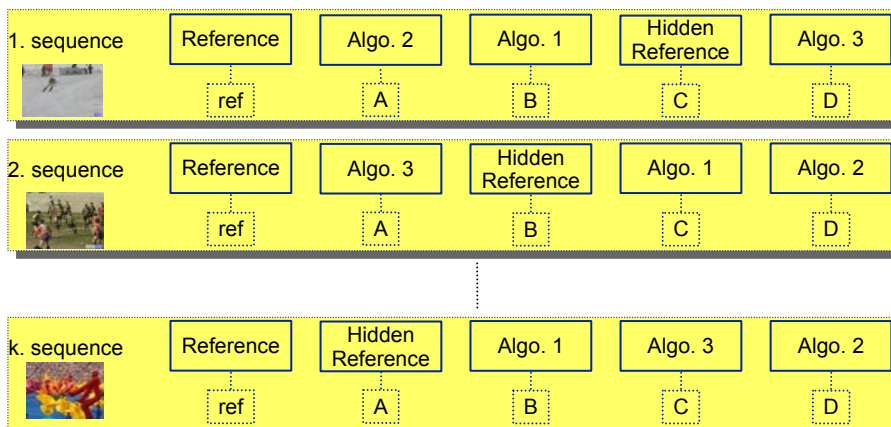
1. sequence

Reference
ref

Algo. 2
A

Algo. 1
B

Hidden Reference
C

Algo. 3
D

2. sequence

Reference
ref

Algo. 3
A

Hidden Reference
B

Algo. 1
C

Algo. 2
D

k. sequence

Reference
ref

Hidden Reference
A

Algo. 1
B

Algo. 3
C

Algo. 2
D